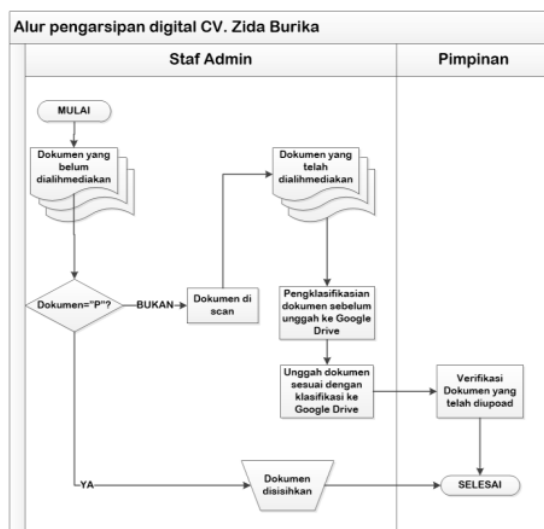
Alur pengarsipan digital CV. Zida Burika

Staf Admin

Pimpinan

MULAI

Dokumen yang belum dialihmediakan

Dokumen="P"?

BUKAN

Dokumen di scan

Dokumen yang telah dialihmediakan

Pengklasifikasian dokumen sebelum unggah ke Google Drive

Unggah dokumen sesuai dengan klasifikasi ke Google Drive

Verifikasi Dokumen yang telah diupoad

YA

Dokumen disisihkan

SELESAI